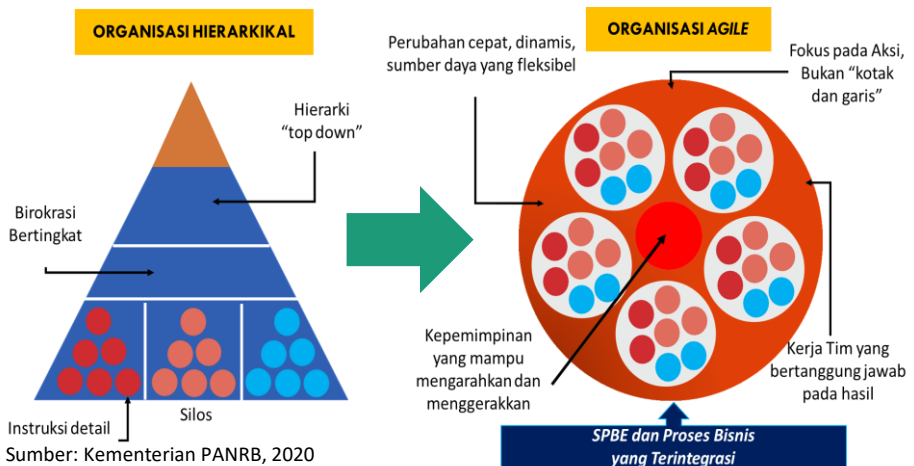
ORGANISASI HIERARKIKAL

Hierarki "top down"

Birokrasi Bertingkat

Silos

Instruksi detail

ORGANISASI AGILE

Perubahan cepat, dinamis, sumber daya yang fleksibel

Fokus pada Aksi, Bukan "kotak dan garis"

Kepemimpinan yang mampu mengarahkan dan menggerakkan

Kerja Tim yang bertanggung jawab pada hasil

SPBE dan Proses Bisnis yang Terintegrasi

Sumber: Kementerian PANRB, 2020